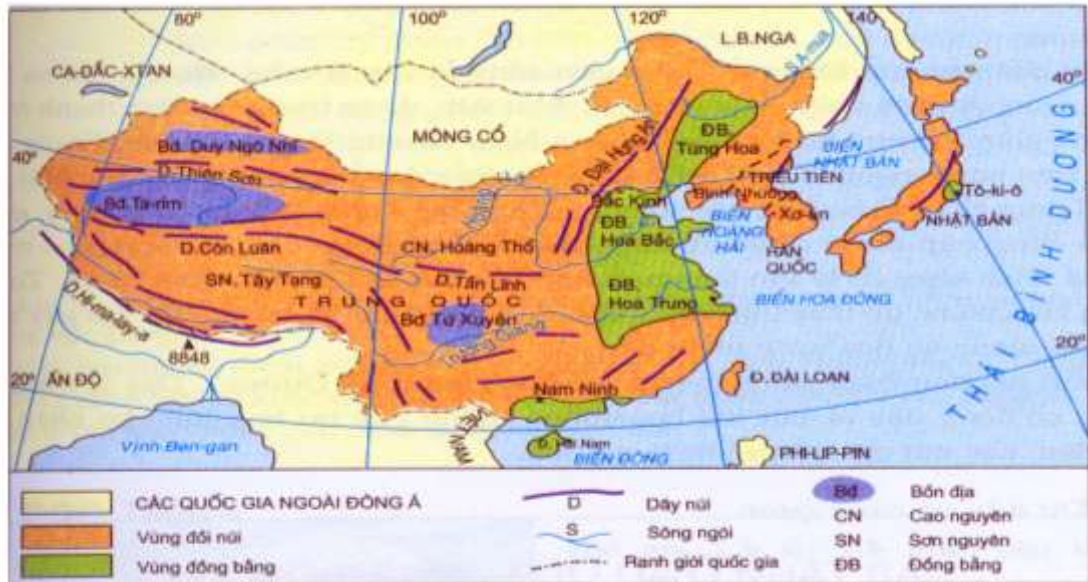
80°
100°
120°
140°
L.B.NGA
CA-DẮC-XTAN
S. A-mua
MÔNG CỔ
40°
Bđ. Duy Ngô Nhĩ
D. Thiên Sơn
D. Đại Hưng An
ĐB. Tùng Hoa
BIỂN NHẬT BẢN
TRIỀU TIÊN
Bình Nhưỡng
Tô-ki-ô
Bđ.Ta-rim
Bắc Kinh
ĐB Hoa Bắc
Xơ-un
NHẬT BẢN
D.Côn Luân
CN. Hoàng Thổ
BIỂN HOÀNG HẢI
HÀN QUỐC
SN. Tây Tạng
D.Tần Lĩnh
ĐB. Hoa Trung
TRUNG QUỐC
Bđ Tứ Xuyên
BIỂN HOA ĐÔNG
D.Hi-ma-lay-a
8848
THÁI BÌNH DƯƠNG
20°
20° ẤN ĐỘ
Nam Ninh
Đ. ĐÀI LOAN
VIỆT NAM
Vịnh Ben-gan
Đ. Hải Nam
BIỂN ĐÔNG
PHI-LIP-PIN
CÁC QUỐC GIA NGOÀI ĐÔNG Á
Vùng đồi núi
Vùng đồng bằng
D Dãy núi
S Sông ngòi
Ranh giới quốc gia
Bđ Bồn địa
CN Cao nguyên
SN Sơn nguyên
ĐB Đồng bằng